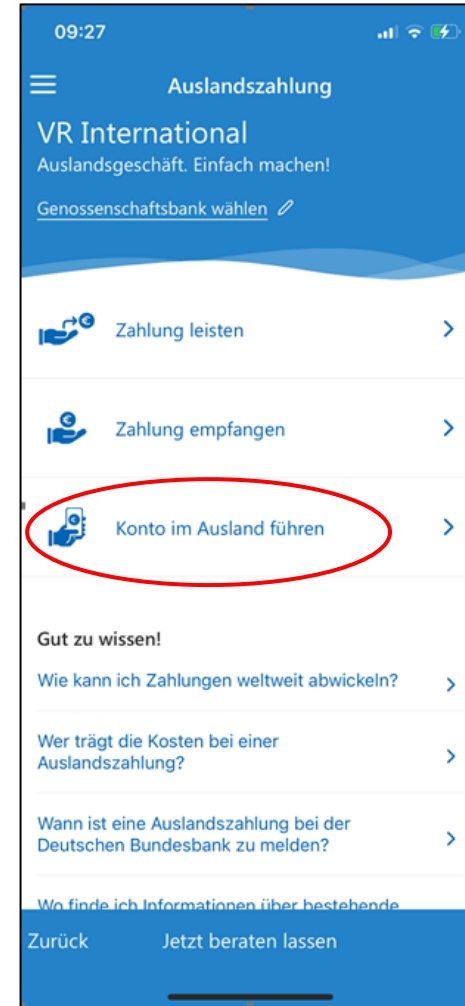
09:27

Auslandszahlung

VR International
Auslandsgeschäft. Einfach machen!

Genossenschaftsbank wählen

Zahlung leisten

Zahlung empfangen

Konto im Ausland führen

Gut zu wissen!

Wie kann ich Zahlungen weltweit abwickeln?

Wer trägt die Kosten bei einer Auslandszahlung?

Wann ist eine Auslandszahlung bei der Deutschen Bundesbank zu melden?

Wo finde ich Informationen über bestehende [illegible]

Zurück

Jetzt beraten lassen